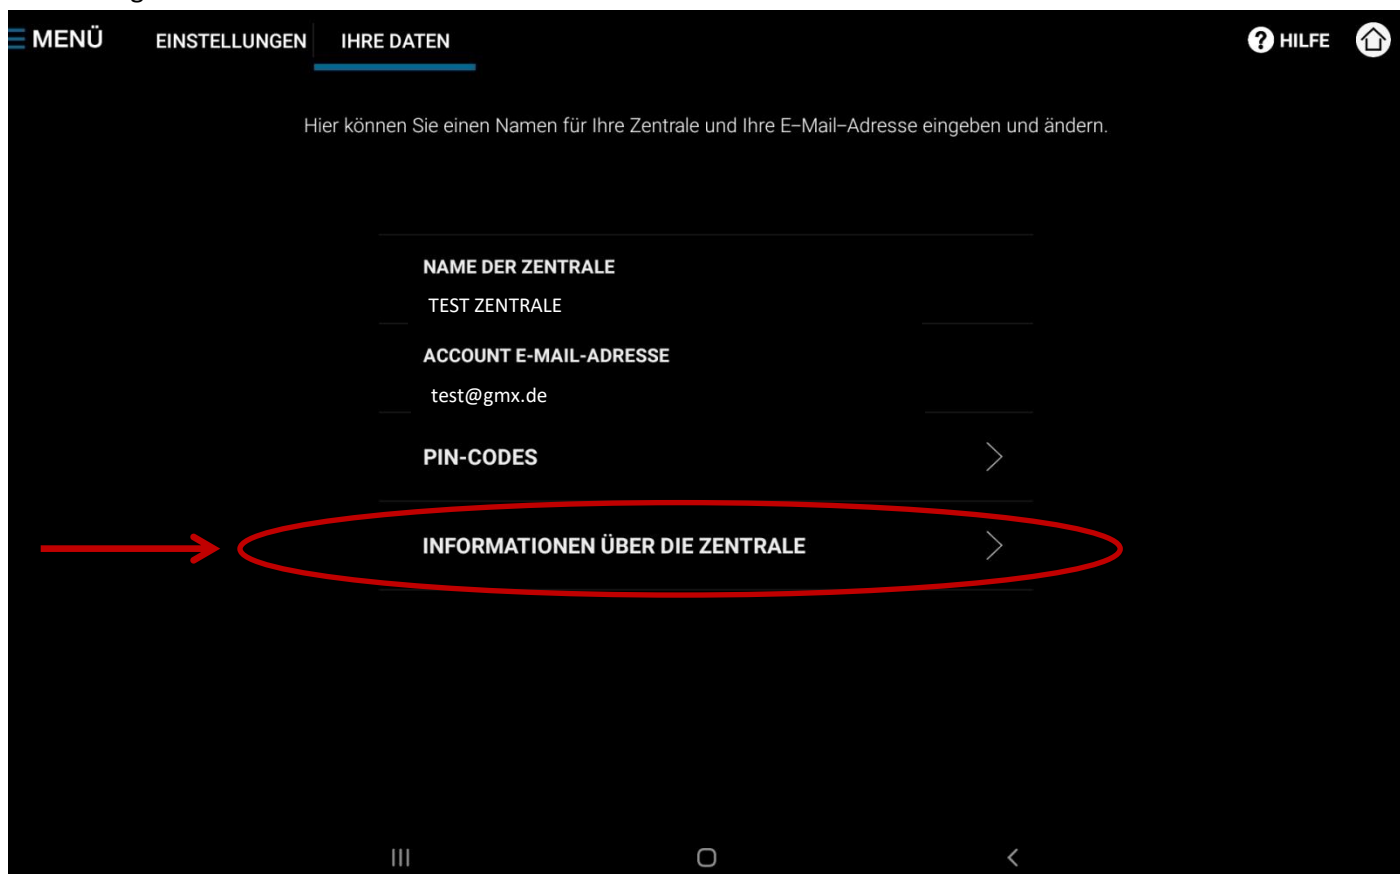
MENÜ EINSTELLUNGEN IHRE DATEN HILFE

Hier können Sie einen Namen für Ihre Zentrale und Ihre E–Mail–Adresse eingeben und ändern.

NAME DER ZENTRALE
TEST ZENTRALE

ACCOUNT E-MAIL-ADRESSE
test@gmx.de

PIN-CODES

INFORMATIONEN ÜBER DIE ZENTRALE